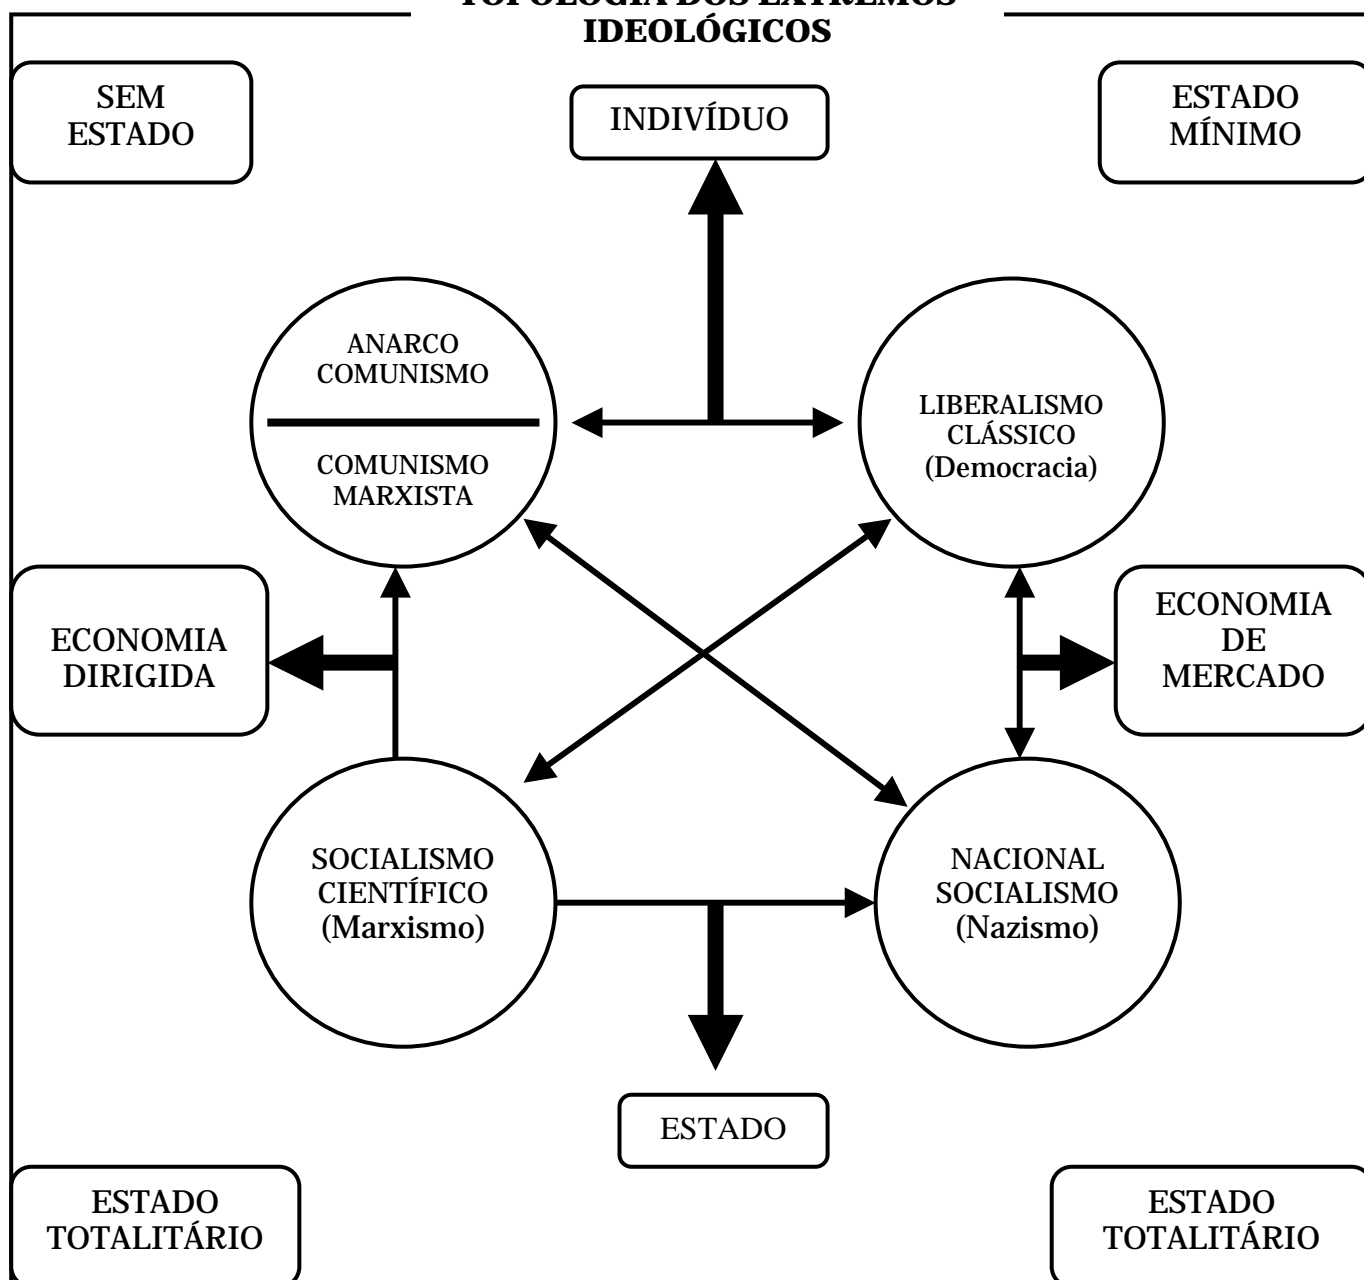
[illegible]
IDEOLÓGICOS

SEM ESTADO

INDIVÍDUO

ESTADO MÍNIMO

ANARCO COMUNISMO

COMUNISMO MARXISTA

LIBERALISMO CLÁSSICO (Democracia)

ECONOMIA DIRIGIDA

ECONOMIA DE MERCADO

SOCIALISMO CIENTÍFICO (Marxismo)

NACIONAL SOCIALISMO (Nazismo)

ESTADO

ESTADO TOTALITÁRIO

ESTADO TOTALITÁRIO